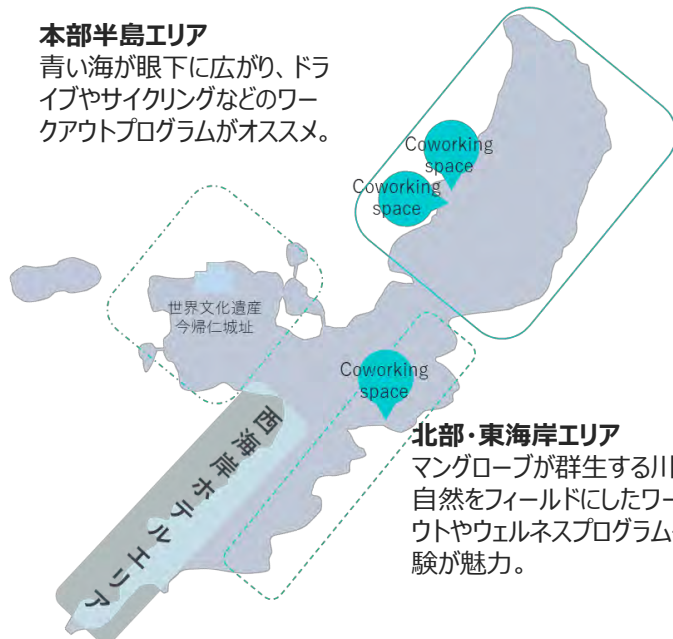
本部半島エリア
青い海が眼下に広がり、ドライブやサイクリングなどのワークアウトプログラムがオススメ。

Coworking space

Coworking space

世界文化遺産
今帰仁城址

Coworking space

西海岸ホテルエリア

北部・東海岸エリア
マングローブが群生する川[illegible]
自然をフィールドにしたワー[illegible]
ウトやウェルネスプログラム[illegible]
験が魅力。